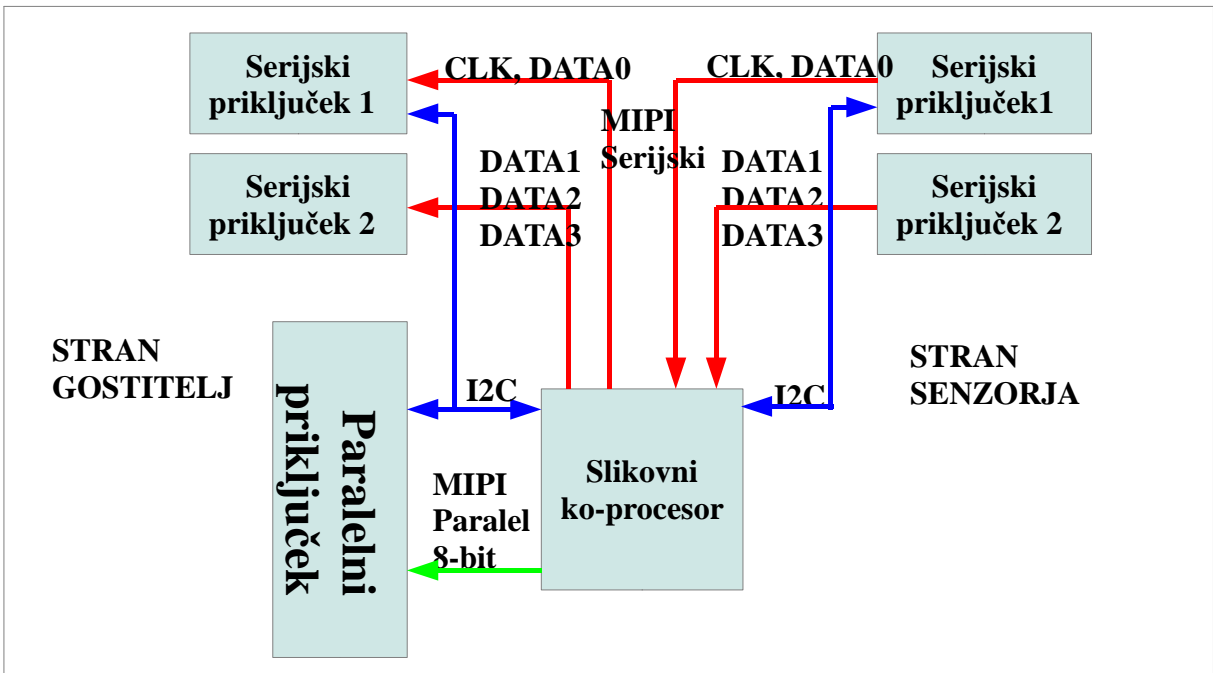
Serijski priključek 1

CLK, DATA0

MIPI Serijski

CLK, DATA0

Serijski priključek1

Serijski priključek 2

DATA1
DATA2
DATA3

DATA1
DATA2
DATA3

Serijski priključek 2

STRAN GOSTITELJ

Paralelni priključek

I2C

I2C

STRAN SENZORJA

Slikovni ko-procesor

MIPI Paralel 8-bit